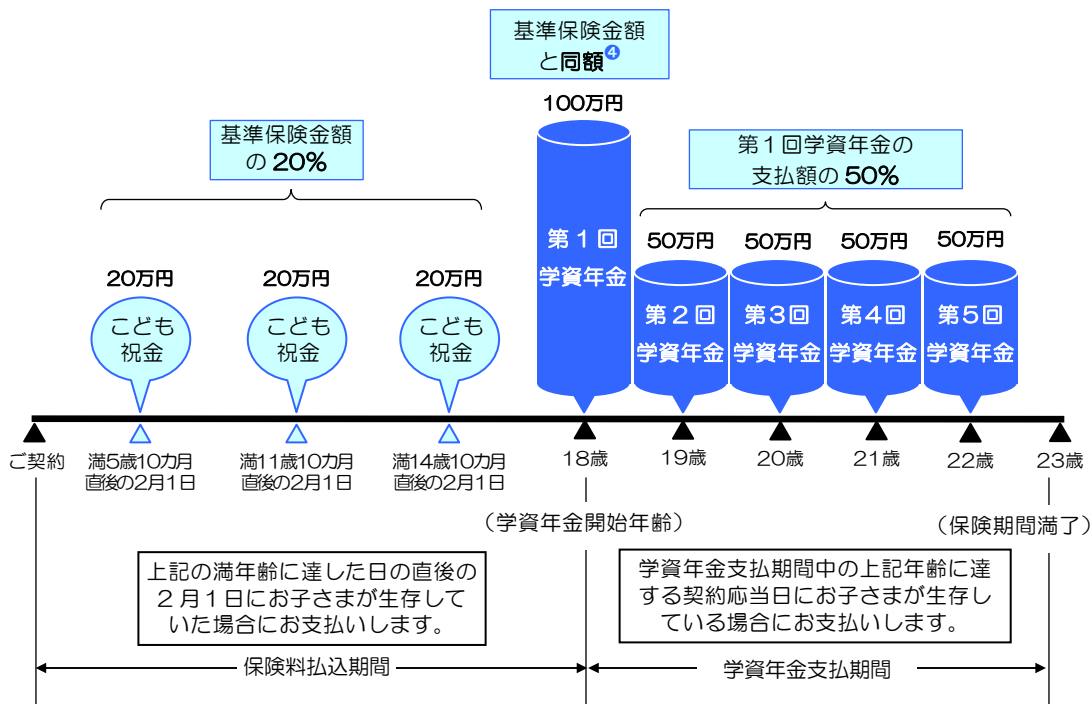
基準保険金額
と同額❹

100万円

基準保険金額
の20%

第１回学資年金の
支払額の50%

第１回
学資年金

50万円 50万円 50万円 50万円

20万円 20万円 20万円

こども
祝金

こども
祝金

こども
祝金

第２回
学資年金

第3回
学資年金

第4回
学資年金

第5回
学資年金

ご契約

満5歳10カ月
直後の2月1日

満11歳10カ月
直後の2月1日

満14歳10カ月
直後の2月1日

18歳

19歳

20歳

21歳

22歳

23歳

（学資年金開始年齢）

（保険期間満了）

上記の満年齢に達した日の直後の２月１日にお子さまが生存していた場合にお支払いします。

学資年金支払期間中の上記年齢に達する契約応当日にお子さまが生存している場合にお支払いします。

保険料払込期間

学資年金支払期間